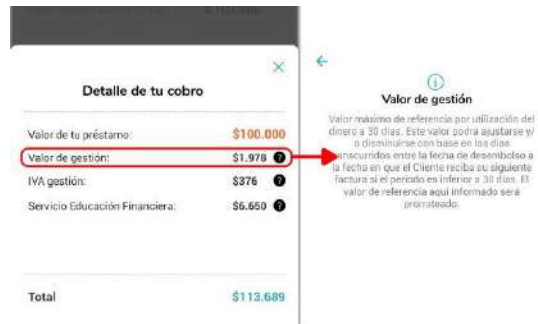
Detalle de tu cobro

Valor de tu préstamo: $100.000

Valor de gestión: $1.978

IVA gestión: $376

Servicio Educación Financiera: $6.650

Total $113.689

Valor de gestión

Valor máximo de referencia por utilización del dinero a 30 días. Este valor podrá ajustarse y/o disminuirse con base en los días transcurridos entre la fecha de desembolso a la fecha en que el Cliente reciba su siguiente factura si el periodo es inferior a 30 días. El valor de referencia aquí informado será prorrateado.